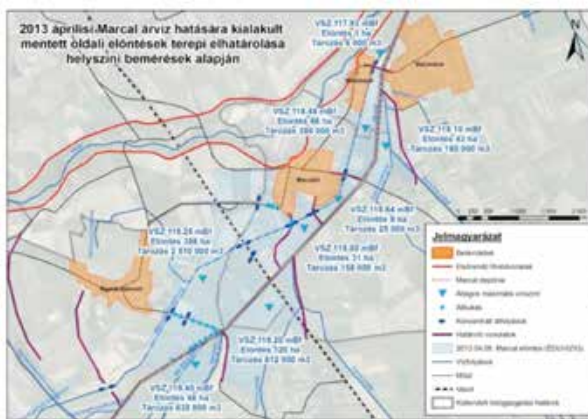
2013 áprilisi Marcal árvíz hatására kialakult mentett oldali elöntések terepi elhatárolása helyszíni bemérések alapján

VSZ 117,83 mBf
Elöntés 1 ha
Tározás 5 000 m3

VSZ 118,49 mBf
Elöntés 46 ha
Tározás 396 000 m3

VSZ 118,14 mBf
Elöntés 42 ha
Tározás 180 000 m3

VSZ 118,64 mBf
Elöntés 9 ha
Tározás 25 000 m3

VSZ 118,24 mBf
Elöntés 398 ha
Tározás 2 870 000 m3

VSZ 118,80 mBf
Elöntés 31 ha
Tározás 158 000 m3

VSZ 118,20 mBf
Elöntés 120 ha
Tározás 812 000 m3

VSZ 118,40 mBf
Elöntés 98 ha
Tározás 638 000 m3

Jelmagyarázat
Belterület
Elsőrendű árvízvédvonal
Marcal depónia
Átlagos maximális vízszint
Átfolyás
Koncentrált átfolyás
Határoló vonalak
2013.04.08. Marcal elöntés (ÉDUVIZIG)
Vízfolyások
Műút
Vasút
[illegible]

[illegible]
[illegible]
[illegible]
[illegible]